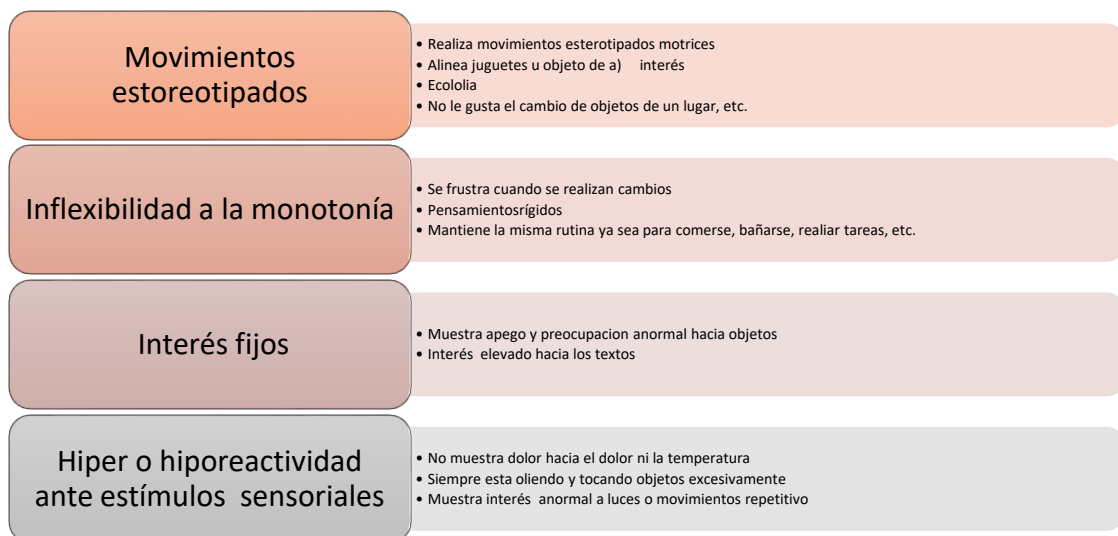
Movimientos estoreotipados

• Realiza movimientos esterotipados motrices
• Alinea juguetes u objeto de a) interés
• Ecololia
• No le gusta el cambio de objetos de un lugar, etc.

Inflexibilidad a la monotonía

• Se frustra cuando se realizan cambios
• Pensamientosrígidos
• Mantiene la misma rutina ya sea para comerse, bañarse, realiar tareas, etc.

Interés fijos

• Muestra apego y preocupacion anormal hacia objetos
• Interés elevado hacia los textos

Hiper o hiporeactividad ante estímulos sensoriales

• No muestra dolor hacia el dolor ni la temperatura
• Siempre esta oliendo y tocando objetos excesivamente
• Muestra interés anormal a luces o movimientos repetitivo